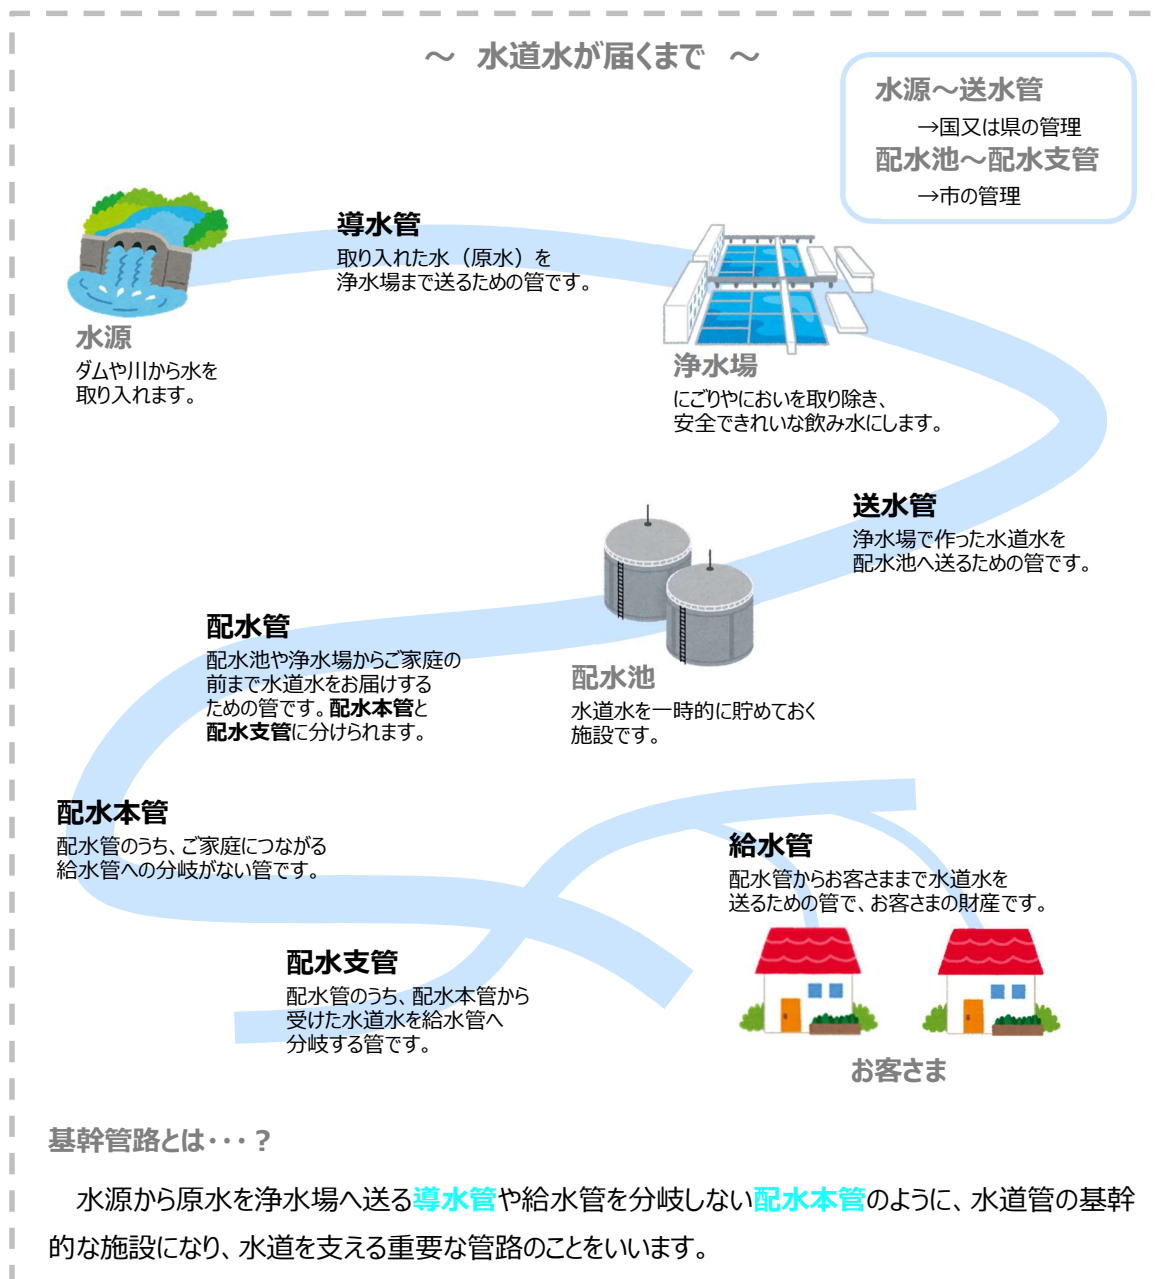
～　水道水が届くまで　～

水源～送水管
→国又は県の管理
配水池～配水支管
→市の管理

導水管
取り入れた水（原水）を浄水場まで送るための管です。

水源
ダムや川から水を取り入れます。

浄水場
にごりやにおいを取り除き、安全できれいな飲み水にします。

送水管
浄水場で作った水道水を配水池へ送るための管です。

配水管
配水池や浄水場からご家庭の前まで水道水をお届けするための管です。配水本管と配水支管に分けられます。

配水池
水道水を一時的に貯めておく施設です。

配水本管
配水管のうち、ご家庭につながる給水管への分岐がない管です。

給水管
配水管からお客さままで水道水を送るための管で、お客さまの財産です。

配水支管
配水管のうち、配水本管から受けた水道水を給水管へ分岐する管です。

お客さま

基幹管路とは・・・？

水源から原水を浄水場へ送る導水管や給水管を分岐しない配水本管のように、水道管の基幹的な施設になり、水道を支える重要な管路のことをいいます。